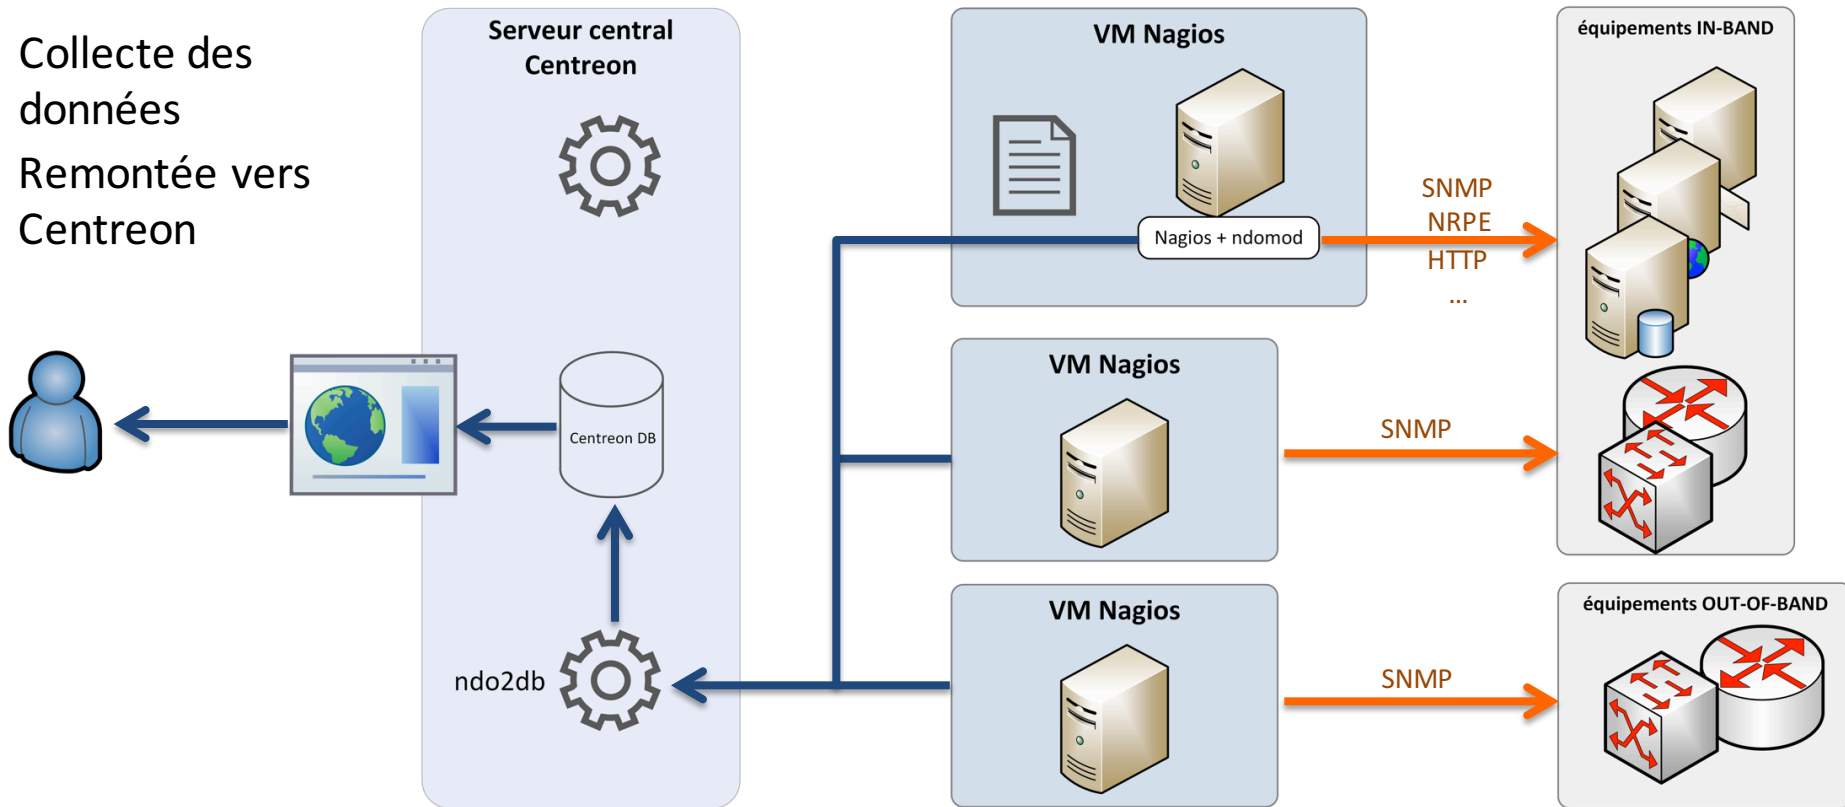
Collecte des données

Remontée vers Centreon

Serveur central Centreon

Centreon DB

ndo2db

VM Nagios

Nagios + ndomod

SNMP
NRPE
HTTP
...

VM Nagios

SNMP

VM Nagios

SNMP

équipements IN-BAND

équipements OUT-OF-BAND